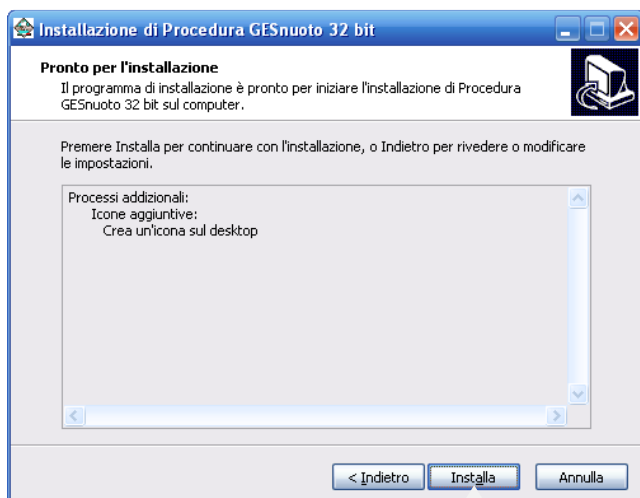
Installazione di Procedura GESnuoto 32 bit

Pronto per l'installazione
Il programma di installazione è pronto per iniziare l'installazione di Procedura GESnuoto 32 bit sul computer.

Premere Installa per continuare con l'installazione, o Indietro per rivedere o modificare le impostazioni.

Processi addizionali:
Icone aggiuntive:
Crea un'icona sul desktop

< Indietro
Installa
Annulla